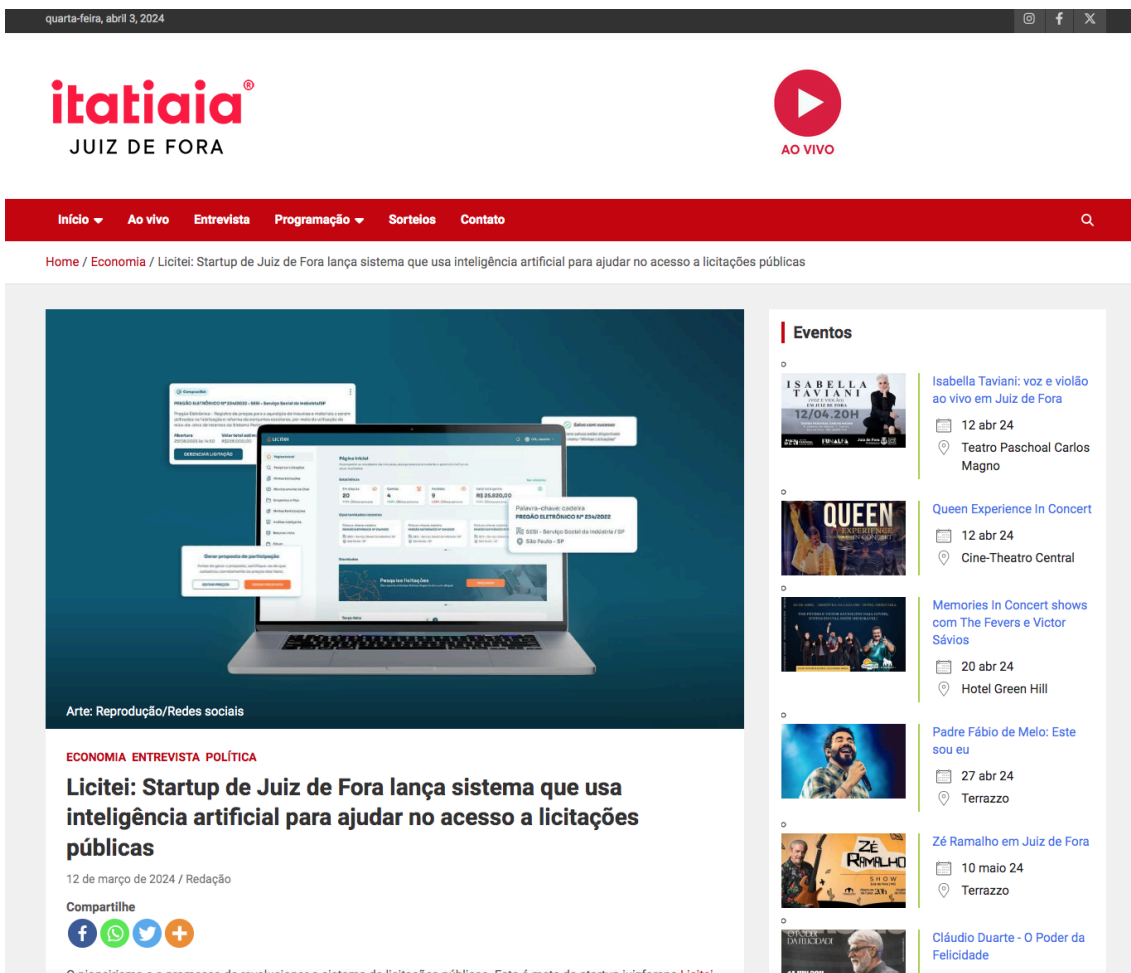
quarta-feira, abril 3, 2024

itatiaia®
JUIZ DE FORA

AO VIVO

Início Ao vivo Entrevista Programação Sorteios Contato

Home / Economia / Licitei: Startup de Juiz de Fora lança sistema que usa inteligência artificial para ajudar no acesso a licitações públicas

Palavra-chave: cadeira
PREGÃO ELETRÔNICO Nº 234/2022
SESI - Serviço Social da Indústria / SP
São Paulo - SP

Pesquisar licitações

Gerar proposta de participação

Salvo com sucesso

Arte: Reprodução/Redes sociais

ECONOMIA ENTREVISTA POLÍTICA

Licitei: Startup de Juiz de Fora lança sistema que usa inteligência artificial para ajudar no acesso a licitações públicas

12 de março de 2024 / Redação

Compartilhe

Eventos

ISABELLA TAVIANI
12/04.20H

Isabella Taviani: voz e violão ao vivo em Juiz de Fora
12 abr 24
Teatro Paschoal Carlos Magno

QUEEN EXPERIENCE

Queen Experience In Concert
12 abr 24
Cine-Theatro Central

Memories In Concert shows com The Fevers e Victor Sávios
20 abr 24
Hotel Green Hill

Padre Fábio de Melo: Este sou eu
27 abr 24
Terrazzo

ZÉ RAMALHO SHOW

Zé Ramalho em Juiz de Fora
10 maio 24
Terrazzo

O PODER DA FELICIDADE

Cláudio Duarte - O Poder da Felicidade